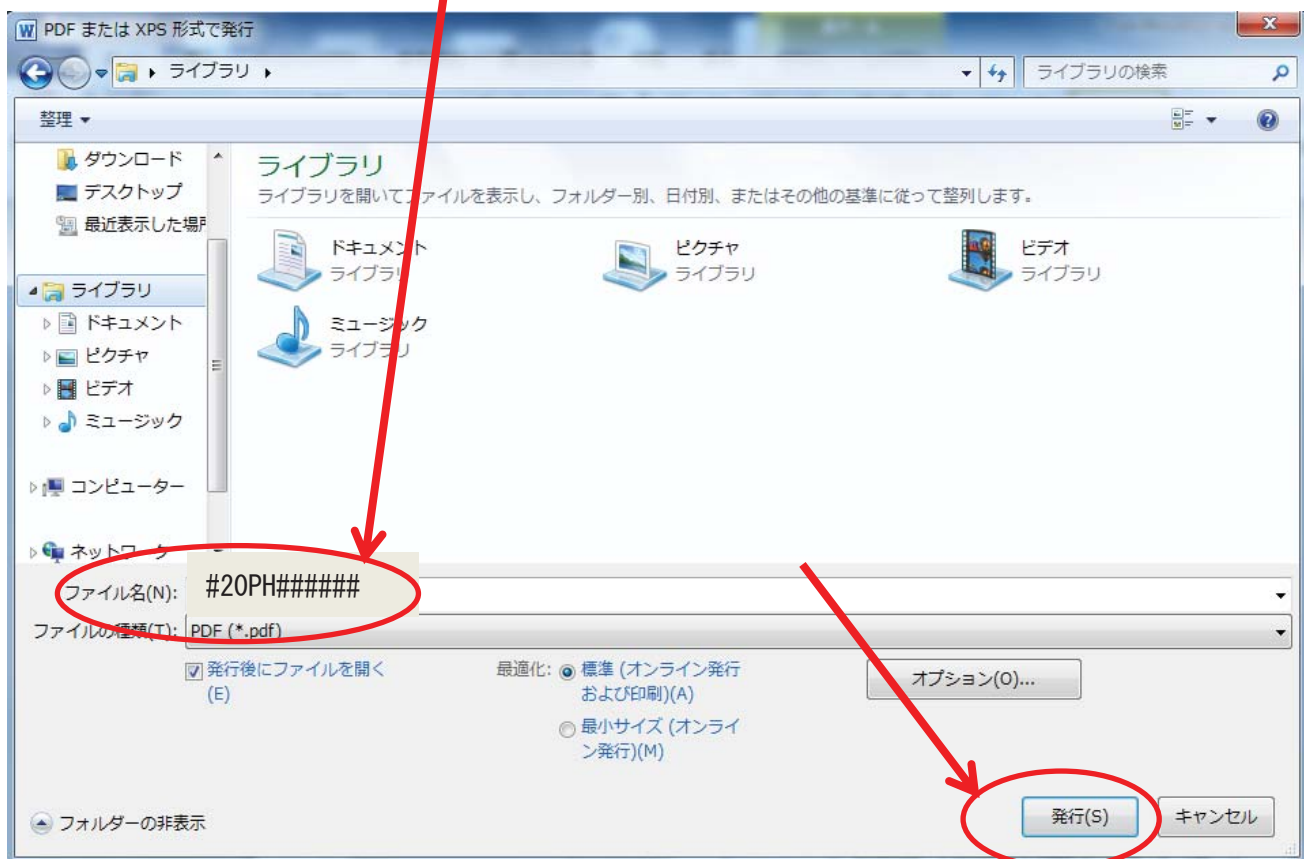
PDF または XPS 形式で発行

ライブラリ

ライブラリの検索

整理

ダウンロード
デスクトップ
最近表示した場所

ライブラリ
ドキュメント
ピクチャ
ビデオ
ミュージック

コンピューター

ネットワーク

ライブラリ
ライブラリを開いてファイルを表示し、フォルダー別、日付別、またはその他の基準に従って整列します。

ドキュメント
ライブラリ

ピクチャ
ライブラリ

ビデオ
ライブラリ

ミュージック
ライブラリ

ファイル名(N): #20PH######
ファイルの種類(T): PDF (*.pdf)

発行後にファイルを開く (E)

最適化: 標準 (オンライン発行および印刷)(A)
最小サイズ (オンライン発行)(M)

オプション(O)...

フォルダーの非表示

発行(S)
キャンセル